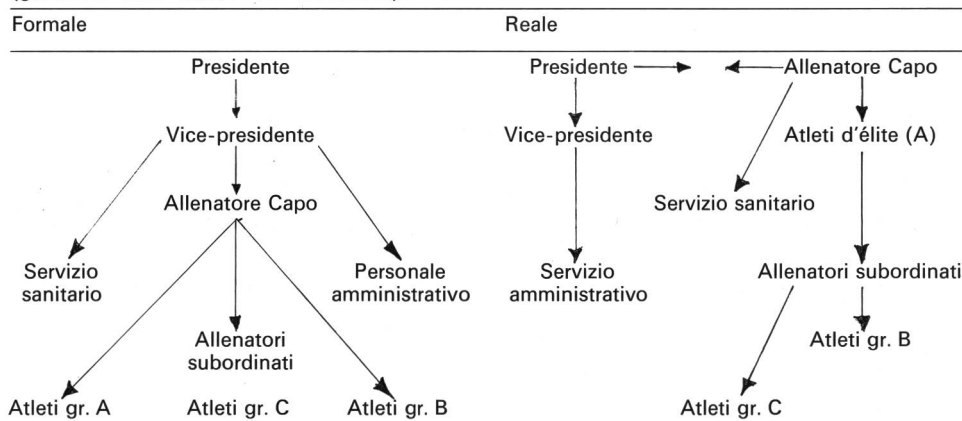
Formale

Presidente

Vice-presidente

Allenatore Capo

Servizio sanitario

Personale amministrativo

Allenatori subordinati

Atleti gr. A

Atleti gr. C

Atleti gr. B

Reale

Presidente

Allenatore Capo

Vice-presidente

Atleti d'élite (A)

Servizio sanitario

Servizio amministrativo

Allenatori subordinati

Atleti gr. B

Atleti gr. C